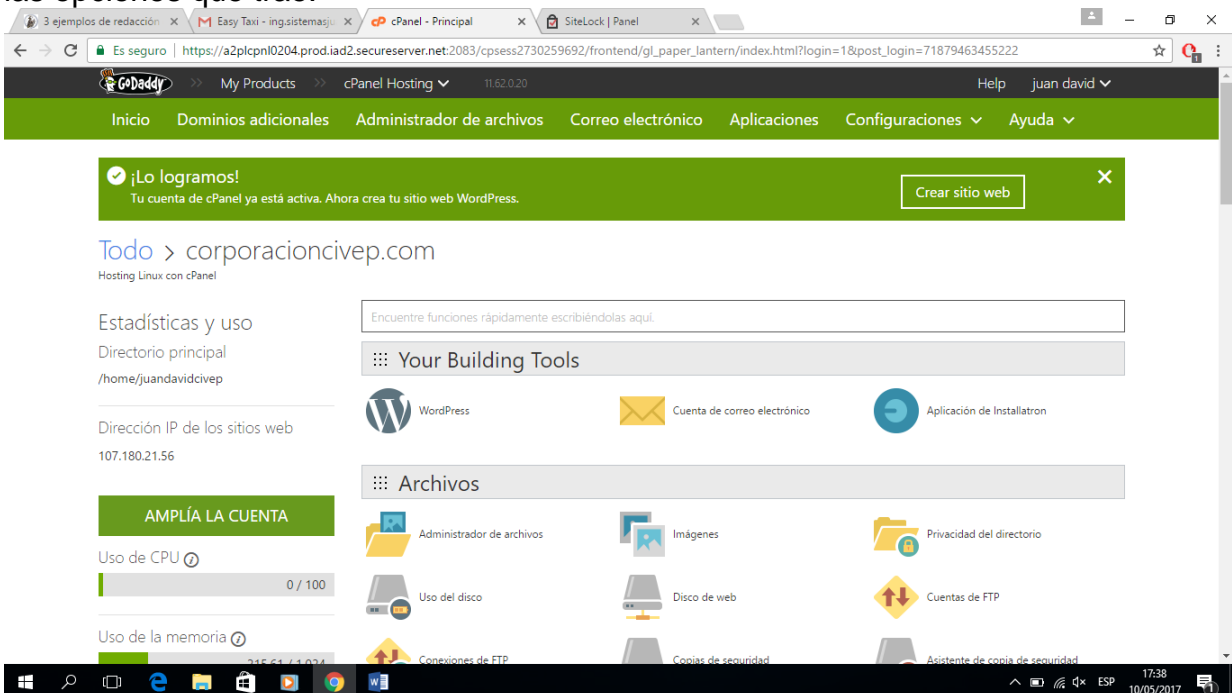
las opciones que trae:

3 ejemplos de redacción | Easy Taxi - ing.sistemasju | cPanel - Principal | SiteLock | Panel

Es seguro | https://a2plcpnl0204.prod.iad2.secureserver.net:2083/cpsess2730259692/frontend/gl_paper_lantern/index.html?login=1&post_login=71879463455222

GoDaddy » My Products » cPanel Hosting 11.62.0.20 Help juan david

Inicio Dominios adicionales Administrador de archivos Correo electrónico Aplicaciones Configuraciones Ayuda

¡Lo logramos!
Tu cuenta de cPanel ya está activa. Ahora crea tu sitio web WordPress.
Crear sitio web

Todo > corporacioncivep.com
Hosting Linux con cPanel

Estadísticas y uso
Directorio principal
/home/juandavidcivep

Dirección IP de los sitios web
107.180.21.56

AMPLÍA LA CUENTA

Uso de CPU
0 / 100

Uso de la memoria
215.61 / 1,024

Encuentre funciones rápidamente escribiéndolas aquí.

Your Building Tools
WordPress
Cuenta de correo electrónico
Aplicación de Installatron

Archivos
Administrador de archivos
Imágenes
Privacidad del directorio
Uso del disco
Disco de web
Cuentas de FTP
Conexiones de FTP
Copias de seguridad
Asistente de copia de seguridad

ESP 17:38 10/05/2017